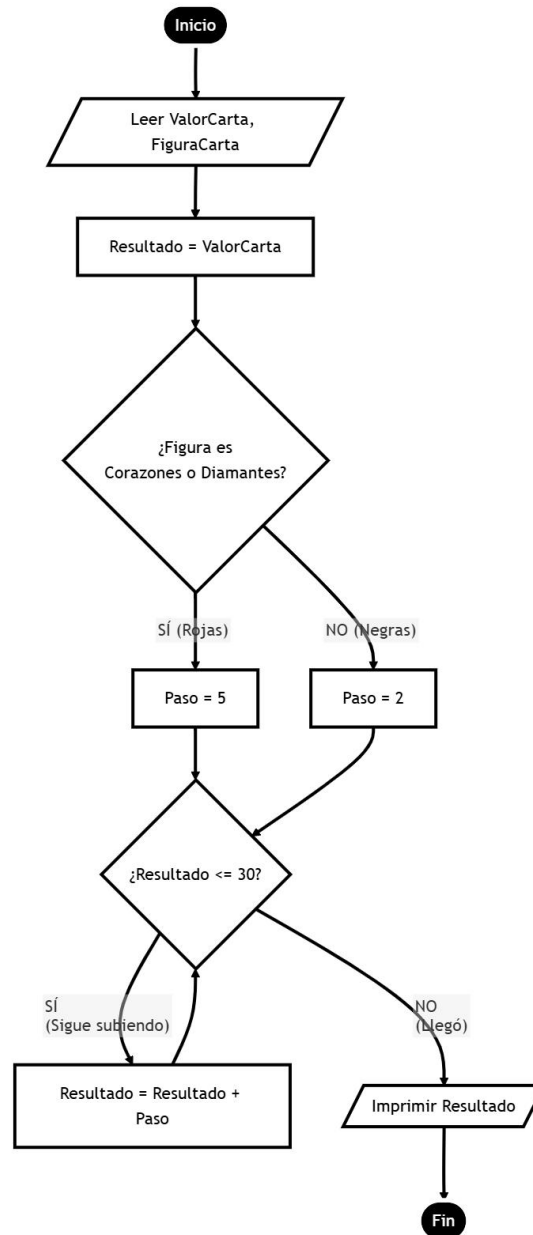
Inicio

Leer ValorCarta, FiguraCarta

Resultado = ValorCarta

¿Figura es Corazones o Diamantes?

SÍ (Rojas)

NO (Negras)

Paso = 5

Paso = 2

¿Resultado <= 30?

SÍ (Sigue subiendo)

NO (Llegó)

Resultado = Resultado + Paso

Imprimir Resultado

Fin